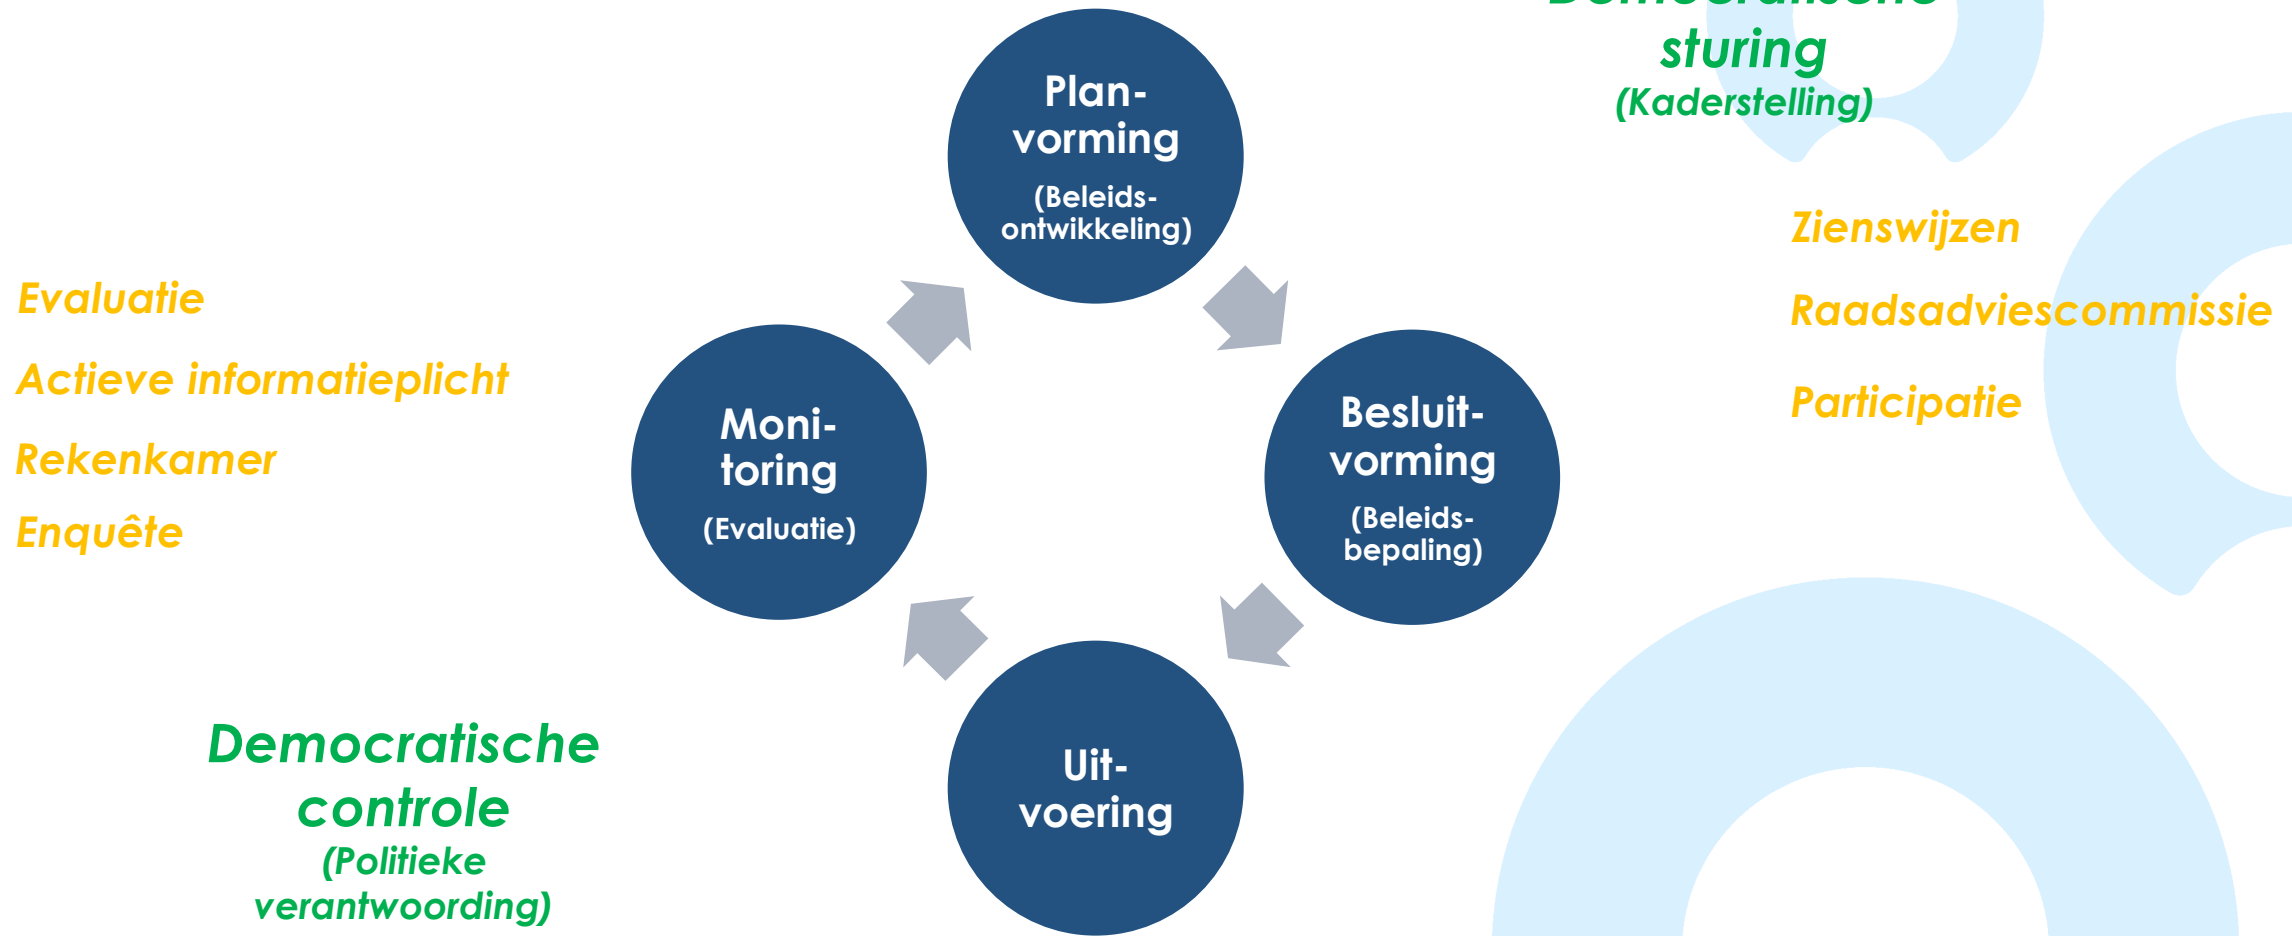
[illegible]
sturing
(Kaderstelling)

Plan-vorming
(Beleids-ontwikkeling)

Zienswijzen

Raadsadviescommissie

Participatie

Evaluatie

Actieve informatieplicht

Rekenkamer

Enquête

Moni-toring
(Evaluatie)

Besluit-vorming
(Beleids-bepaling)

Uit-voering

Democratische controle
(Politieke verantwoording)